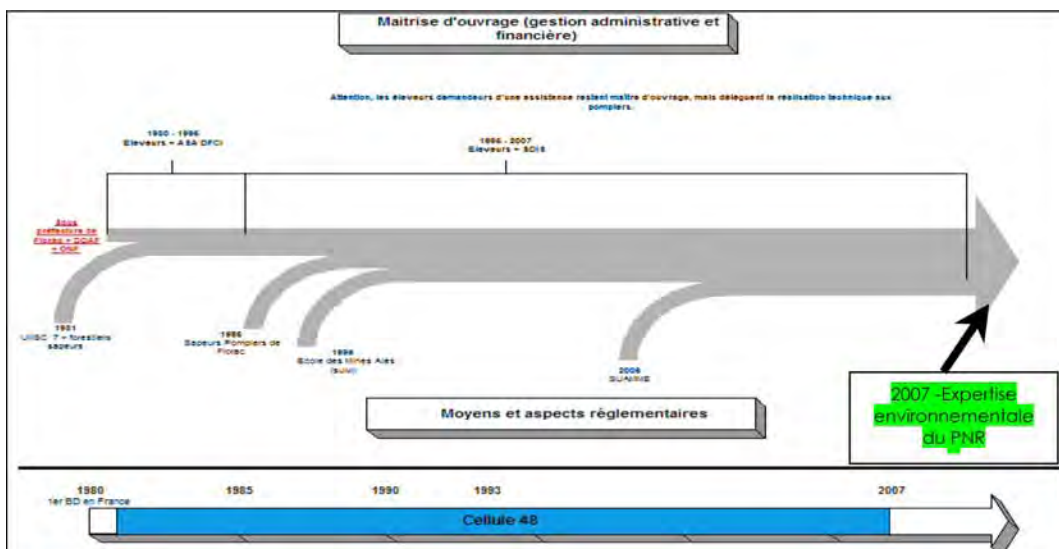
Maitrise d'ouvrage (gestion administrative et financière)

Attention, les éleveurs demandeurs d'une assistance restent maître d'ouvrage, mais délèguent la réalisation technique aux pompiers.

1980 - 1996
Eleveurs + ASA DFCI

1996 - 2007
Eleveurs + SDIS

Sous préfecture de Florac + DDAF + ONF

1981
UIISC 7 + forestiers sapeurs

1986
Sapeurs Pompiers de Florac

1996
Ecole des Mines Alès (suivi)

2006
SUAMME

2007 -Expertise environnementale du PNR

Moyens et aspects réglementaires

1980
1er BD en France

1985

1990

1993

2007

Cellule 48